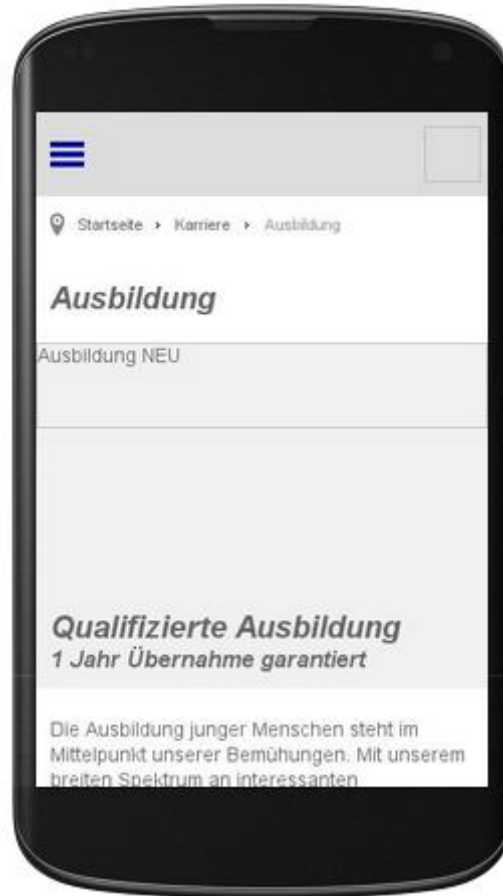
Startseite › Karriere › Ausbildung

Ausbildung

Ausbildung NEU

Qualifizierte Ausbildung
1 Jahr Übernahme garantiert

Die Ausbildung junger Menschen steht im Mittelpunkt unserer Bemühungen. Mit unserem breiten Spektrum an interessanten